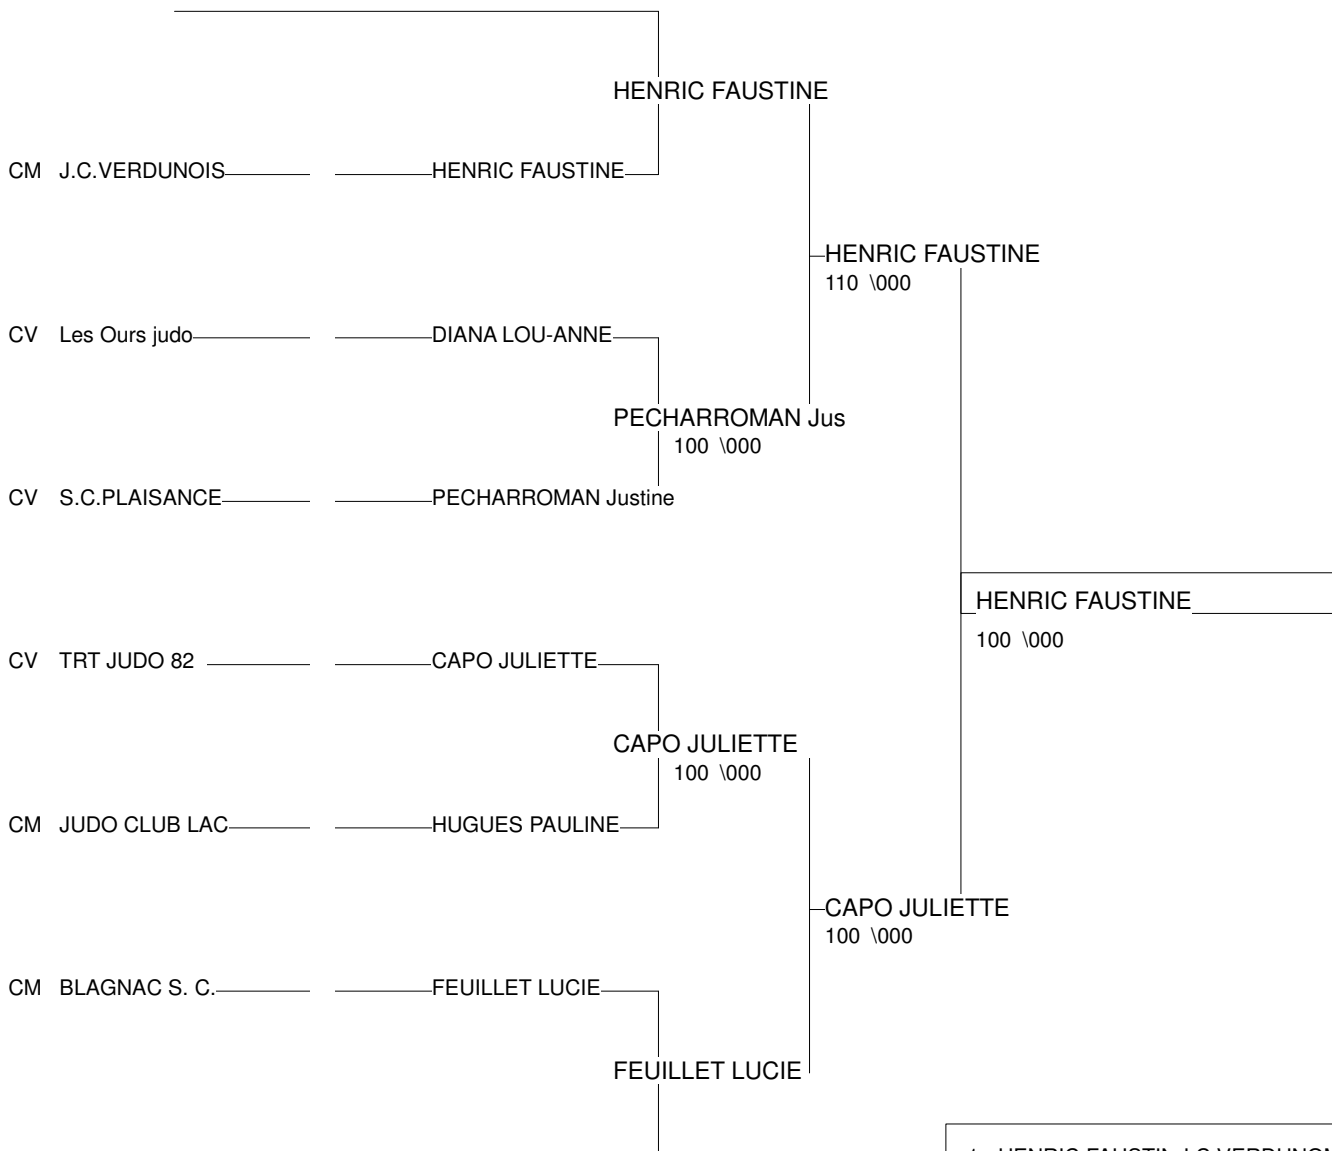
HENRIC FAUSTINE

CM J.C.VERDUNOIS HENRIC FAUSTINE

HENRIC FAUSTINE
110 \000

CV Les Ours judo DIANA LOU-ANNE

PECHARROMAN Jus
100 \000

CV S.C.PLAISANCE PECHARROMAN Justine

HENRIC FAUSTINE
100 \000

CV TRT JUDO 82 CAPO JULIETTE

CAPO JULIETTE
100 \000

CM JUDO CLUB LAC HUGUES PAULINE

CAPO JULIETTE
100 \000

CM BLAGNAC S. C. FEUILLET LUCIE

FEUILLET LUCIE

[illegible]